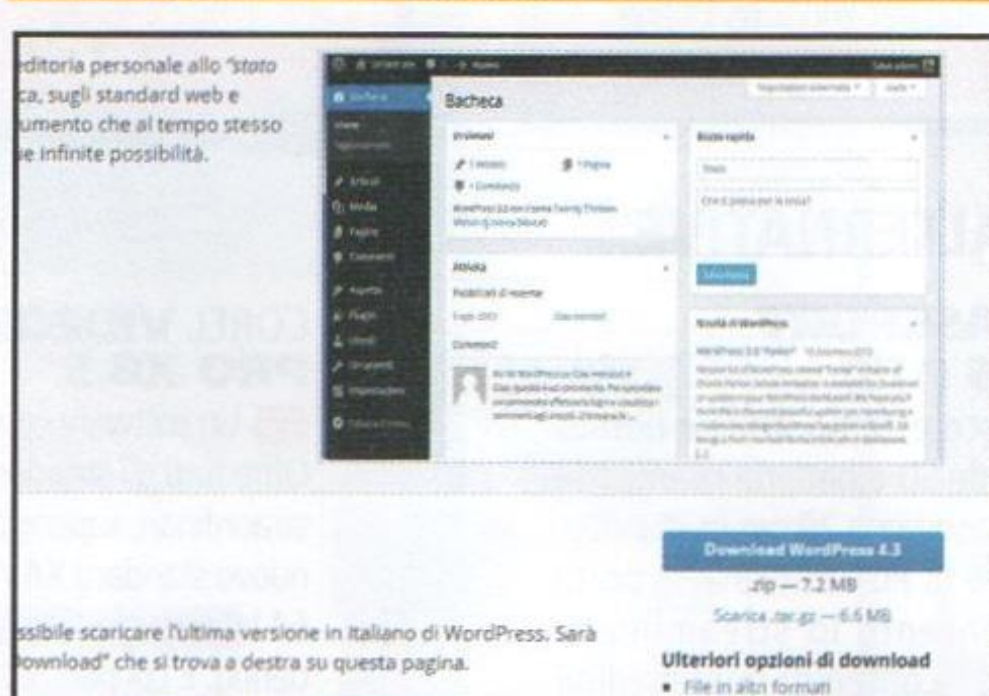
editoria personale allo "stato ca, sugli standard web e umento che al tempo stesso e infinite possibilità.

Bacheca

Bacheca

Articoli

Media

Pagine

Commenti

Aspetto

Plugin

Utenti

Strumenti

Impostazioni

Riduci il menu

In sintesi

Bozza rapida

Attività

Pubblicati di recente

Commenti

Novità di WordPress

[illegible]

Salva bozza

Download WordPress 4.3

.zip — 7.2 MB

Scarica .tar.gz — 6.6 MB

ssibile scaricare l'ultima versione in italiano di WordPress. Sarà ownload" che si trova a destra su questa pagina.

Ulteriori opzioni di download

• File in altri formati